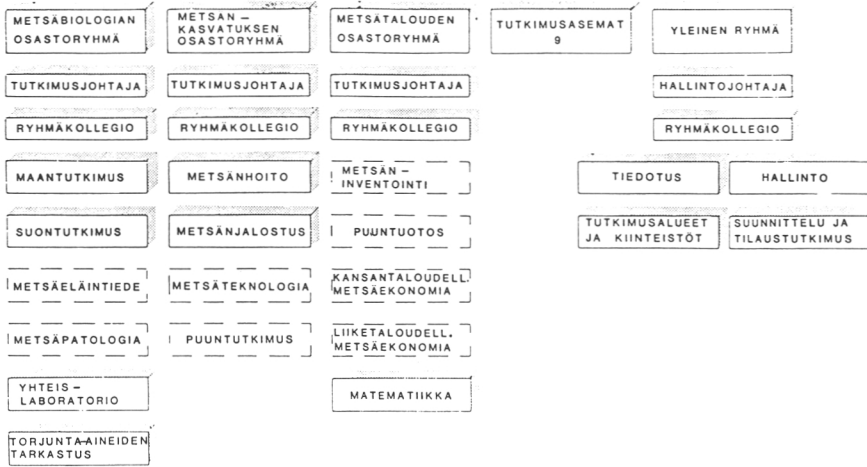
METSÄBIOLOGIAN OSASTORYHMÄ

TUTKIMUSJOHTAJA

RYHMÄKOLLEGIO

MAANTUTKIMUS

SUONTUTKIMUS

METSÄELÄINTIEDE

METSÄPATOLOGIA

YHTEIS-LABORATORIO

TORJUNTA-AINEIDEN TARKASTUS

METSÄN-KASVATUKSEN OSASTORYHMÄ

TUTKIMUSJOHTAJA

RYHMÄKOLLEGIO

METSÄNHOITO

METSÄNJALOSTUS

METSÄTEKNOLOGIA

PUUNTUTKIMUS

METSÄTALOUDEN OSASTORYHMÄ

TUTKIMUSJOHTAJA

RYHMÄKOLLEGIO

METSÄN-INVENTOINTI

PUUNTUOTOS

KANSANTALOUDELL. METSÄEKONOMIA

LIIKETALOUDELL. METSÄEKONOMIA

MATEMATIIKKA

TUTKIMUSASEMAT 9

YLEINEN RYHMÄ

HALLINTOJOHTAJA

RYHMÄKOLLEGIO

TIEDOTUS

HALLINTO

TUTKIMUSALUEET JA KIINTEISTÖT

SUUNNITTELU JA TILAUSTUTKIMUS